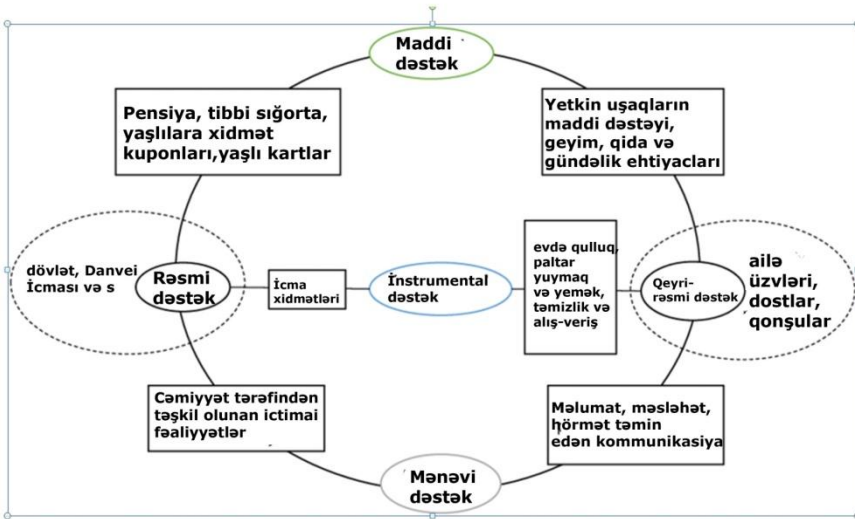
Maddi dəstək

Pensiya, tibbi sığorta, yaşlılara xidmət kuponları,yaşlı kartlar

Yetkin uşaqların maddi dəstəyi, geyim, qida və gündəlik ehtiyacları

dövlət, Danvei İcması və s

Rəsmi dəstək

İcma xidmətləri

İnstrumental dəstək

evdə qulluq, paltar yuymaq və yemək, təmizlik və alış-veriş

Qeyri-rəsmi dəstək

ailə üzvləri, dostlar, qonşular

Cəmiyyət tərəfindən təşkil olunan ictimai fəaliyyətlər

Məlumat, məsləhət, hörmət təmin edən kommunikasiya

Mənəvi dəstək